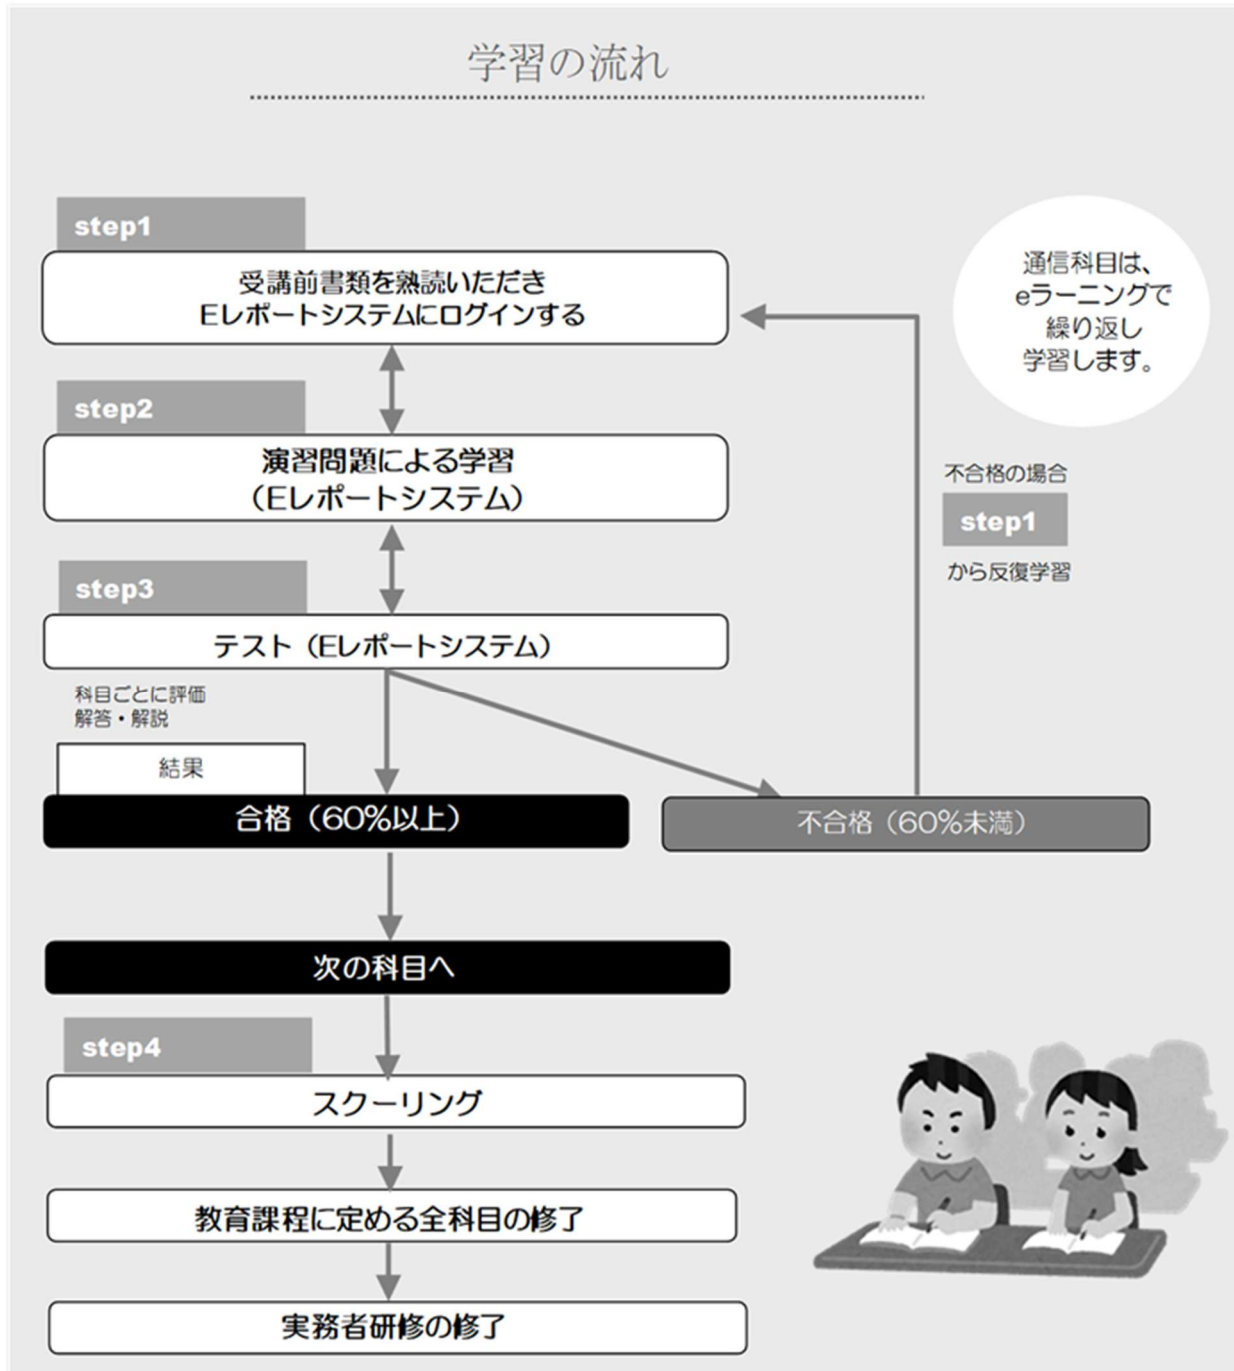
学習の流れ

step1

受講前書類を熟読いただき
Eレポートシステムにログインする

通信科目は、
eラーニングで
繰り返し
学習します。

step2

演習問題による学習
（Eレポートシステム）

不合格の場合

step1

から反復学習

step3

テスト（Eレポートシステム）

科目ごとに評価
解答・解説

結果

合格（60%以上）

不合格（60%未満）

次の科目へ

step4

スクーリング

教育課程に定める全科目の修了

実務者研修の修了